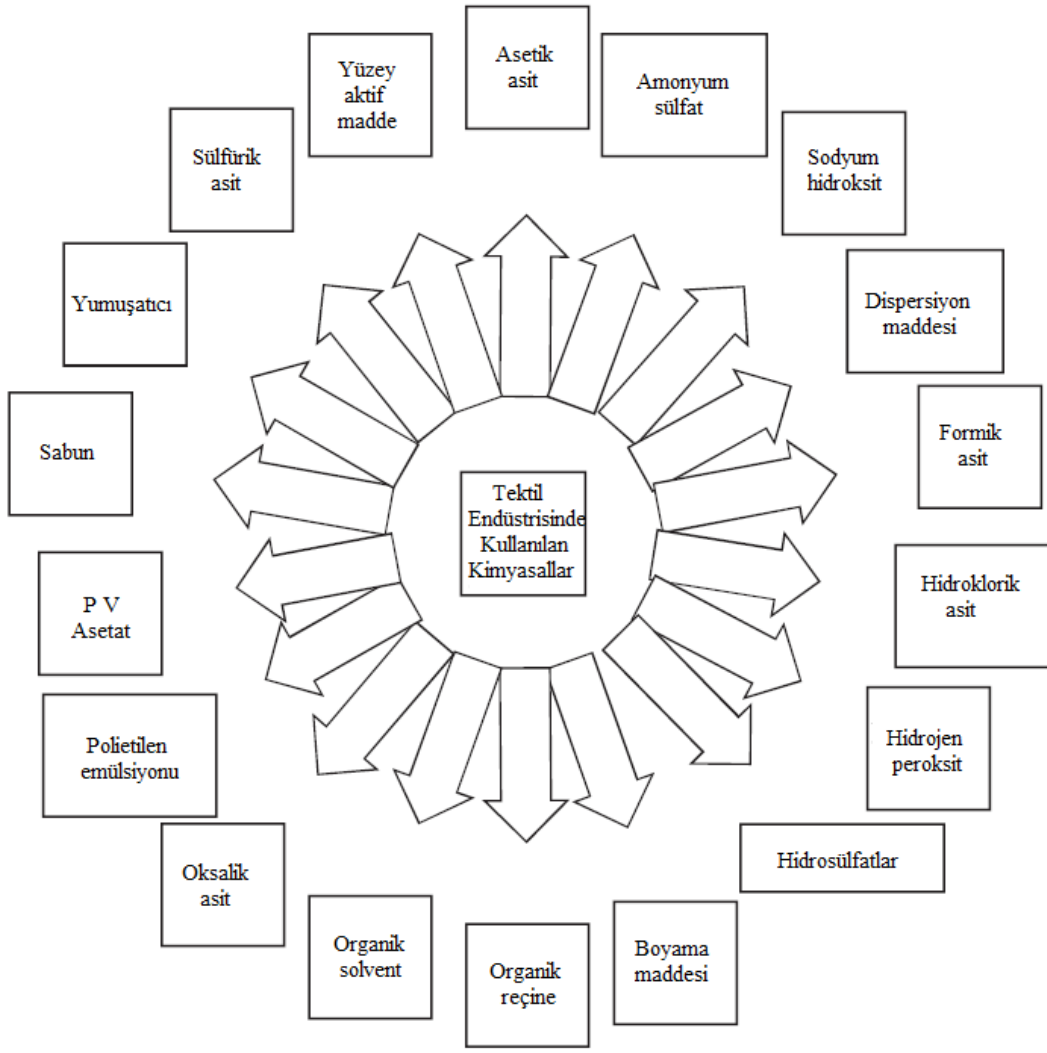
Tektil Endüstrisinde Kullanılan Kimyasallar

Asetik asit

Amonyum sülfat

Sodyum hidroksit

Dispersiyon maddesi

Formik asit

Hidroklorik asit

Hidrojen peroksit

Hidrosülfatlar

Boyama maddesi

Organik reçine

Organik solvent

Oksalik asit

Polietilen emülsiyonu

P V Asetat

Sabun

Yumuşatıcı

Sülfürik asit

Yüzey aktif madde